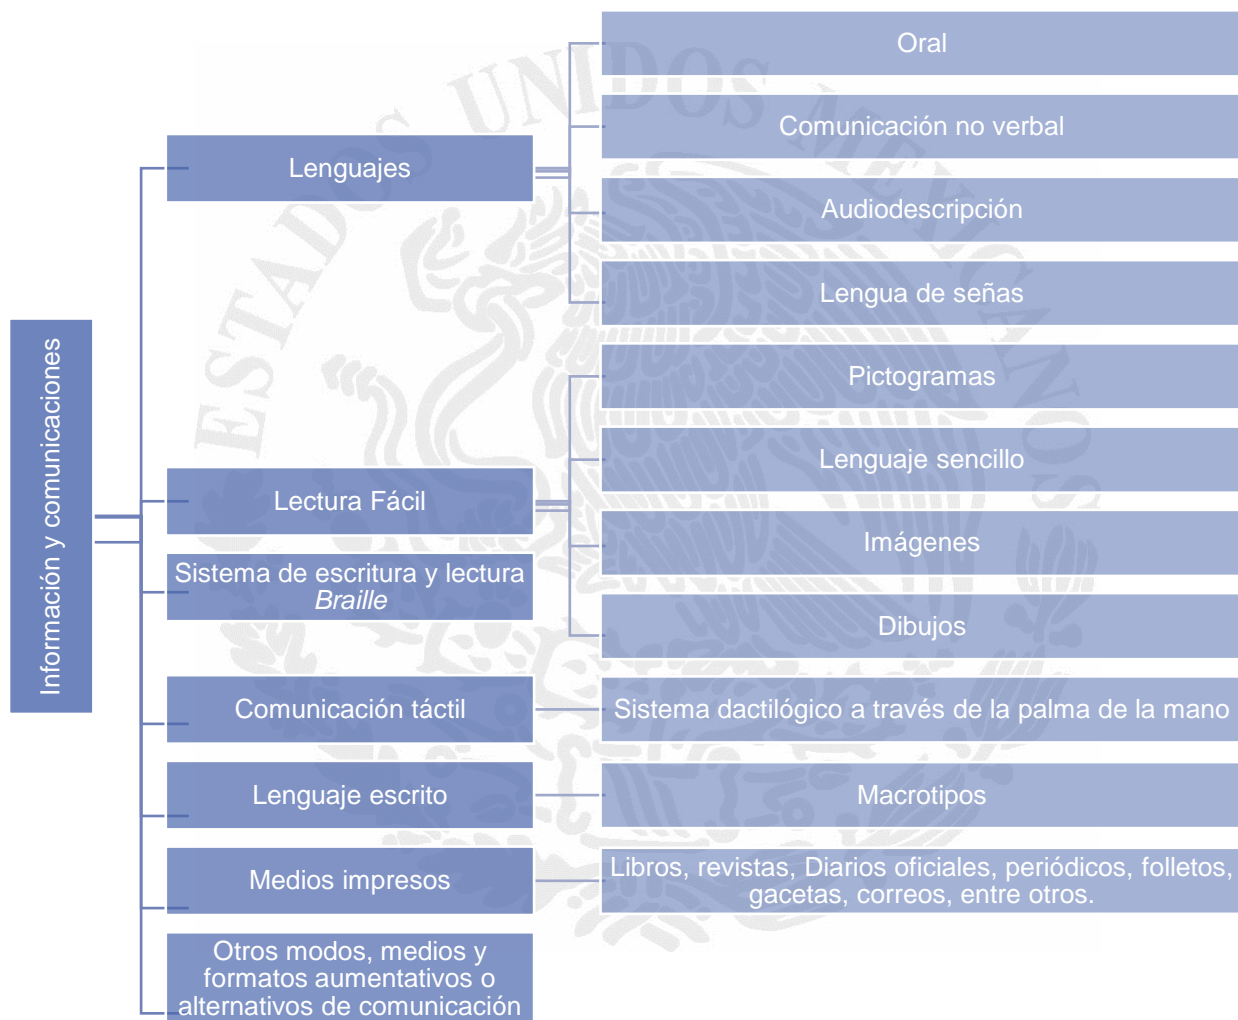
Información y comunicaciones

Lenguajes

Oral

Comunicación no verbal

Audiodescripción

Lengua de señas

Lectura Fácil

Pictogramas

Lenguaje sencillo

Imágenes

Dibujos

Sistema de escritura y lectura *Braille*

Comunicación táctil

Sistema dactilógico a través de la palma de la mano

Lenguaje escrito

Macrotipos

Medios impresos

Libros, revistas, Diarios oficiales, periódicos, folletos, gacetas, correos, entre otros.

Otros modos, medios y formatos aumentativos o alternativos de comunicación

ESTADOS UNIDOS MEXICANOS